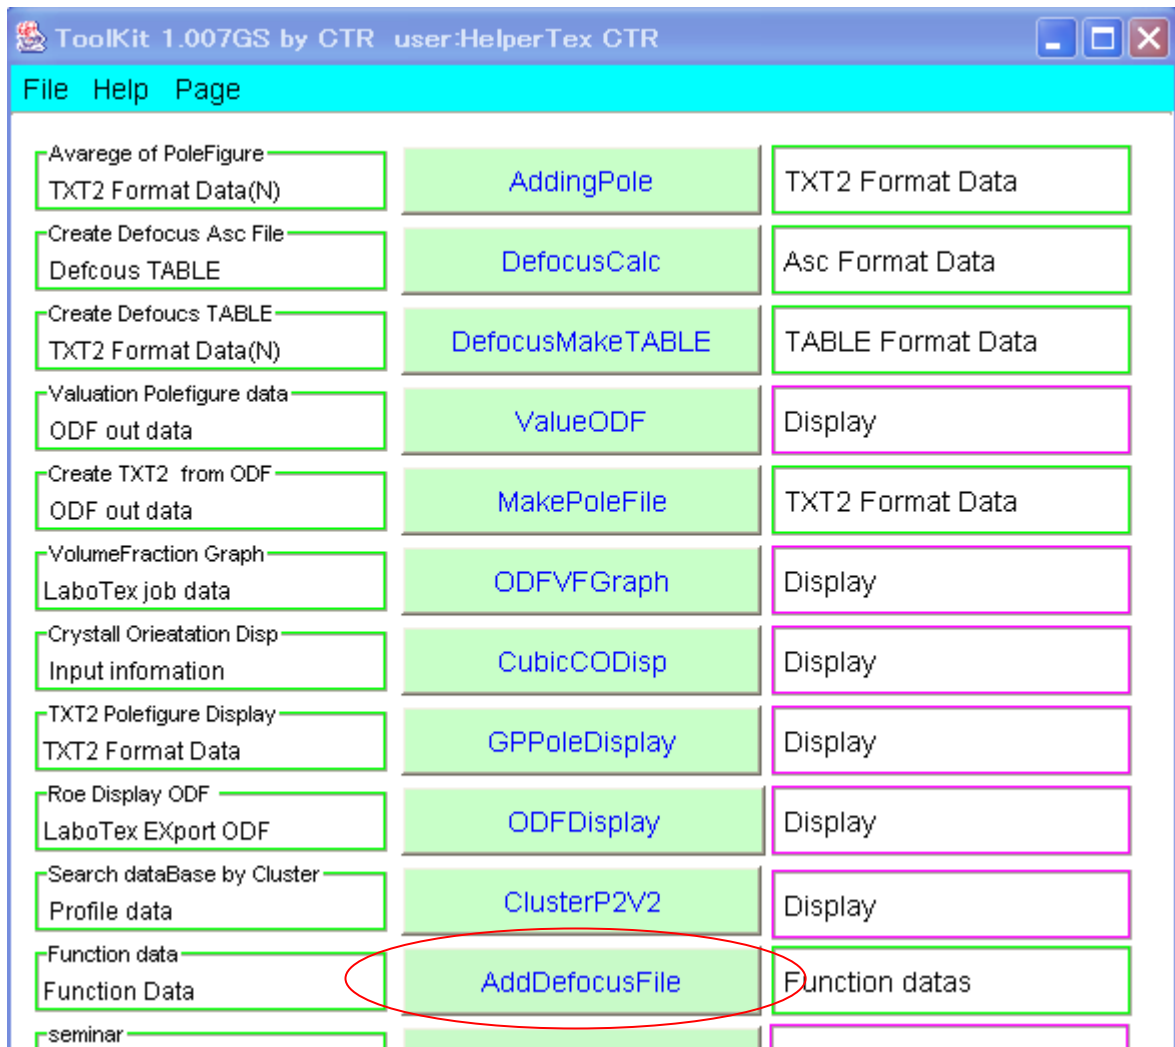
ToolKit 1.007GS by CTR user:HelperTex CTR

File Help Page

Avarege of PoleFigure
TXT2 Format Data(N)

AddingPole

TXT2 Format Data

Create Defocus Asc File
Defcous TABLE

DefocusCalc

Asc Format Data

Create Defoucs TABLE
TXT2 Format Data(N)

DefocusMakeTABLE

TABLE Format Data

Valuation Polefigure data
ODF out data

ValueODF

Display

Create TXT2 from ODF
ODF out data

MakePoleFile

TXT2 Format Data

VolumeFraction Graph
LaboTex job data

ODFVFGraph

Display

Crystall Orieatation Disp
Input infomation

CubicCODisp

Display

TXT2 Polefigure Display
TXT2 Format Data

GPPoleDisplay

Display

Roe Display ODF
LaboTex EXport ODF

ODFDisplay

Display

Search dataBase by Cluster
Profile data

ClusterP2V2

Display

Function data
Function Data

AddDefocusFile

Function datas

seminar